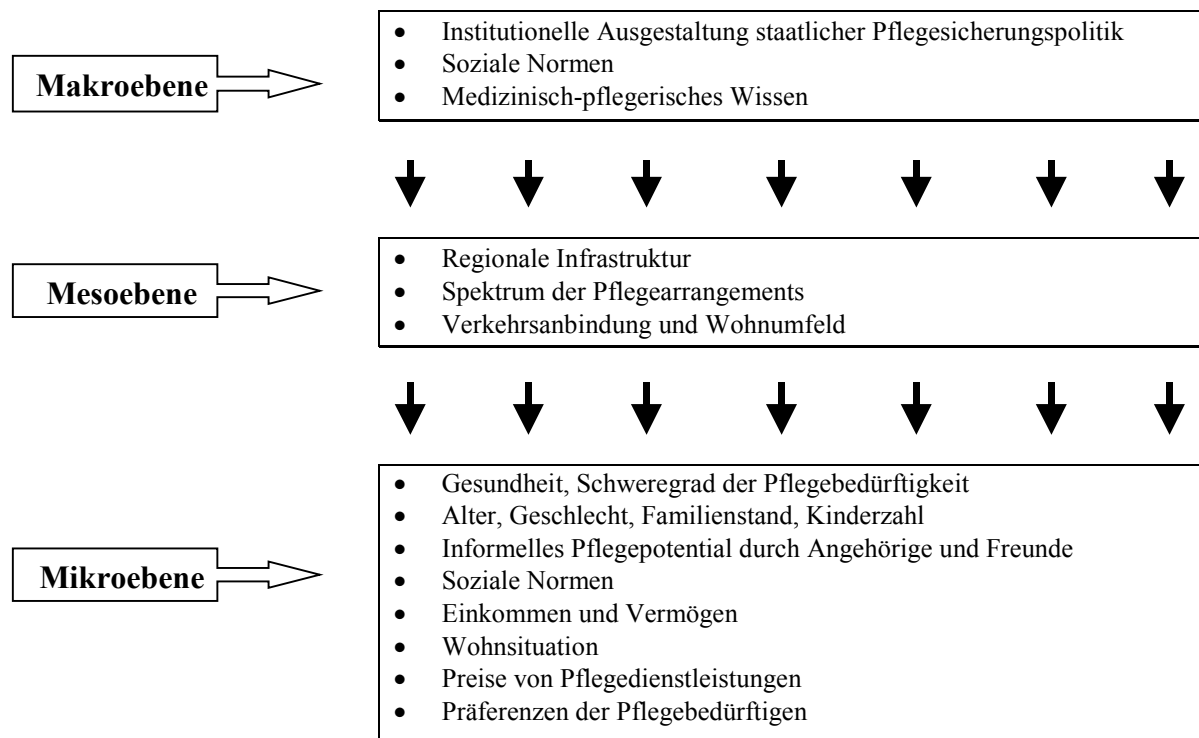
Makroebene

- Institutionelle Ausgestaltung staatlicher Pflegesicherungspolitik
- Soziale Normen
- Medizinisch-pflegerisches Wissen

Mesoebene

- Regionale Infrastruktur
- Spektrum der Pflegearrangements
- Verkehrsanbindung und Wohnumfeld

Mikroebene

- Gesundheit, Schweregrad der Pflegebedürftigkeit
- Alter, Geschlecht, Familienstand, Kinderzahl
- Informelles Pflegepotential durch Angehörige und Freunde
- Soziale Normen
- Einkommen und Vermögen
- Wohnsituation
- Preise von Pflegedienstleistungen
- Präferenzen der Pflegebedürftigen